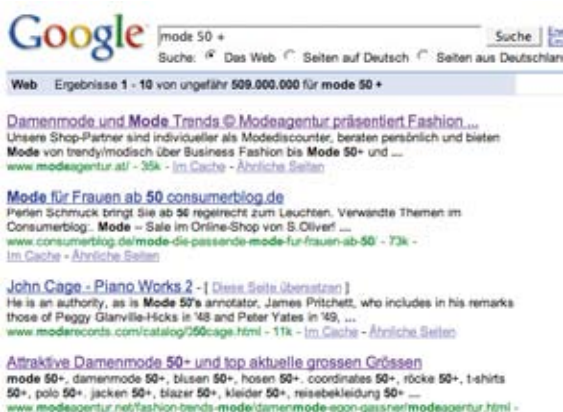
Google mode 50 + Suche Erw

Suche: Das Web Seiten auf Deutsch Seiten aus Deutschland

Web Ergebnisse 1 - 10 von ungefähr 509.000.000 für mode 50 +

Damenmode und Mode Trends © Modeagentur präsentiert Fashion ...
Unsere Shop-Partner sind individueller als Modediscounter, beraten persönlich und bieten Mode von trendy/modisch über Business Fashion bis Mode 50+ und ...
www.modeagentur.at/ - 35k - Im Cache - Ähnliche Seiten

Mode für Frauen ab 50 consumerblog.de
Perlen Schmuck bringt Sie ab 50 regelrecht zum Leuchten. Verwandte Themen im Consumerblog:. Mode -- Sale im Online-Shop von S.Oliver! ...
www.consumerblog.de/mode-die-passende-mode-fur-frauen-ab-50/ - 73k - Im Cache - Ähnliche Seiten

John Cage - Piano Works 2 - [ Diese Seite übersetzen ]
He is an authority, as is Mode 50's annotator, James Pritchett, who includes in his remarks those of Peggy Glanville-Hicks in '48 and Peter Yates in '49, ...
www.moderecords.com/catalog/050cage.html - 11k - Im Cache - Ähnliche Seiten

Attraktive Damenmode 50+ und top aktuelle grossen Grössen
mode 50+, damenmode 50+, blusen 50+, hosen 50+, coordinates 50+, röcke 50+, t-shirts 50+, polo 50+, jacken 50+, blazer 50+, kleider 50+, reisebekleidung 50+ ...
www.modeagentur.net/fashion-trends-mode/damenmode-egon-gassner/modeagentur.html -